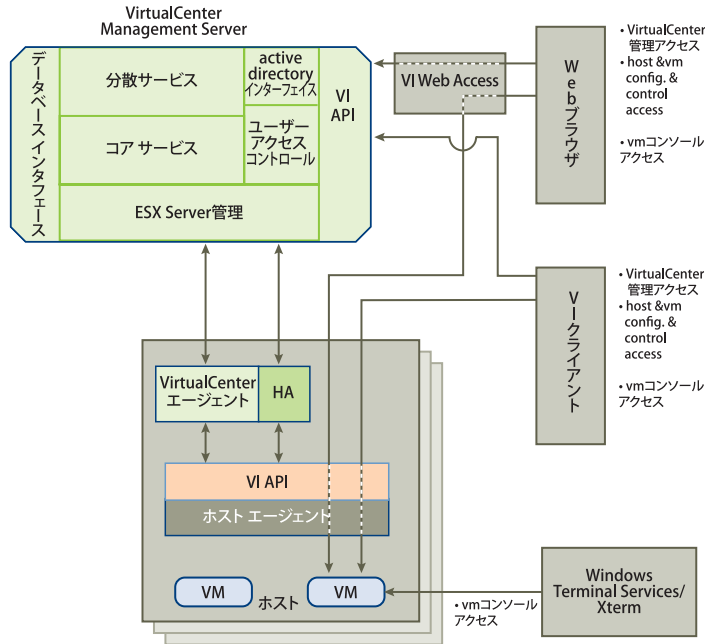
VirtualCenter Management Server

データベース インタフェース

分散サービス

active directory インターフェイス

VI API

コア サービス

ユーザー アクセス コントロール

ESX Server管理

VI Web Access

Webブラウザ

• VirtualCenter 管理アクセス
• host &vm config. & control access
• vmコンソール アクセス

Vークライアント

• VirtualCenter 管理アクセス
• host &vm config. & control access
• vmコンソール アクセス

VirtualCenter エージェント

HA

VI API

ホスト エージェント

VM

ホスト

VM

Windows Terminal Services/ Xterm

• vmコンソール アクセス